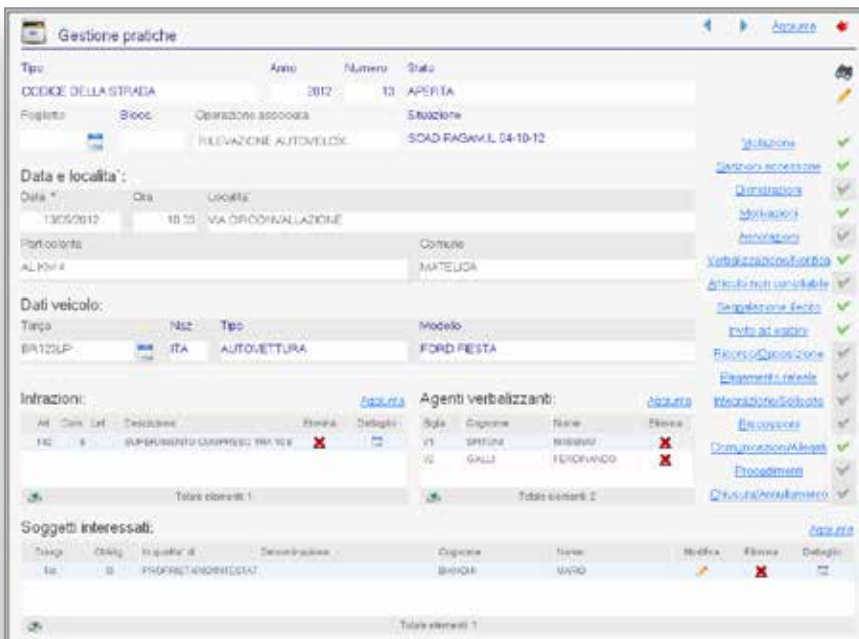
Gestione pratiche

Aggiorna

Tipo
CODICE DELLA STRADA

Anno
2012

Numero
13

Stato
APERTA

Foglietto

Blocc.

Operazione associata
RILEVAZIONE AUTOVELOX

Situazione
SOAD RAGAM.IL 04-10-12

Data e localita':

Data *
13/05/2012

Ora
10.35

Localita'
VIA CIRCONVALLAZIONE

Particolarità
AL KM 4

Comune
MATELICA

Dati veicolo:

Targa
BR123LP

Naz
ITA

Tipo
AUTOVETTURA

Modello
FORD FIESTA

Infrazioni:

Aggiungi

| Art | Com | Let | Descrizione | Elimina | Dettaglio |
|---|---|---|---|---|---|
| 142 | 8 | | SUPERAMENTO COMPRESO TRA 10 E | | |

Totale elementi 1

Agenti verbalizzanti:

Aggiungi

| Sigla | Cognome | Nome | Elimina |
|---|---|---|---|
| V1 | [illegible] | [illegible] | |
| V2 | GALLI | FERDINANDO | |

Totale elementi 2

Violazione
Sanzioni accessorie
Dimostrazione
Motivazioni
Annotazioni
Verbalizzazione/Notifica
Articolo non conciliabile
Segnalazione illecito
Invito ad esibire
Ricorso/Opposizione
Pagamento rateale
Integrazione/Sollecito
Riscossioni
Comunicazioni/Allegati
Procedimenti
Chiusura/Annullamento

Soggetti interessati:

Aggiungi

| Tipologia | Obblig. | In qualita' di | Denominazione | Cognome | Nome | Modifica | Elimina | Dettaglio |
|---|---|---|---|---|---|---|---|---|
| Sel. | B | PROPRIETARIO/INTESTAT | | BIANCHI | MARIO | | | |

Totale elementi 1